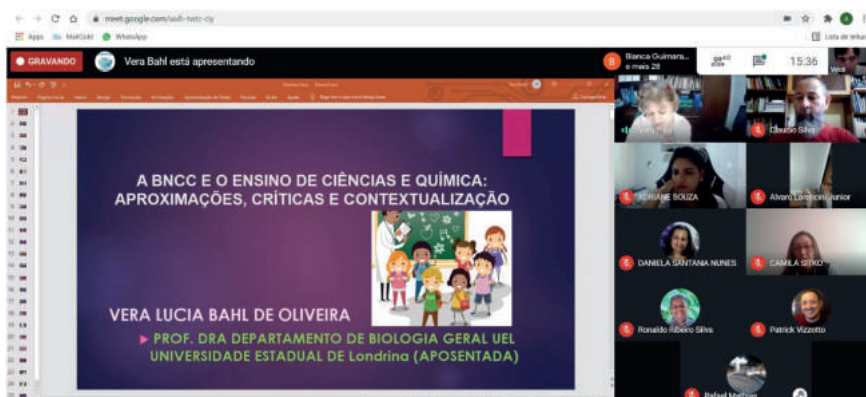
meet.google.com/swh-twtc-cty

Apps MaiGold WhatsApp

Lista de leitura

GRAVANDO

Vera Bahl está apresentando

Bianca Guimara... e mais 28

15:36

Você

A BNCC E O ENSINO DE CIÊNCIAS E QUÍMICA: APROXIMAÇÕES, CRÍTICAS E CONTEXTUALIZAÇÃO

VERA LUCIA BAHL DE OLIVEIRA

PROF. DRA DEPARTAMENTO DE BIOLOGIA GERAL UEL UNIVERSIDADE ESTADUAL DE Londrina (APOSENTADA)

Claudio Silva

ADRIANE SOUZA

Alvaro Lorencini Junior

DANIELA SANTANIA NUNES

CAMILA SITKO

Ronaldo Ribeiro Silva

Patrick Vizzotto

Rafael Mathias